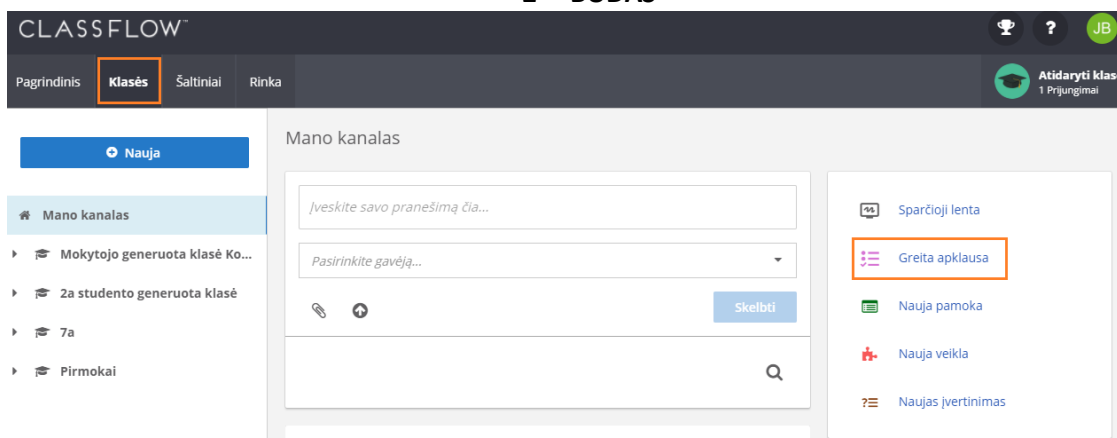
2 – BŪDAS

CLASSFLOW™

? JB

Pagrindinis Klasės Šaltiniai Rinka

Atidaryti klas
1 Prijungimai

Nauja

Mano kanalas

Mokytojo generuota klasė Ko...

2a studento generuota klasė

7a

Pirmokai

Mano kanalas

Įveskite savo pranešimą čia...

Pasirinkite gavėją...

Skelbti

Sparčioji lenta

Greita apklausa

Nauja pamoka

Nauja veikla

Naujas įvertinimas